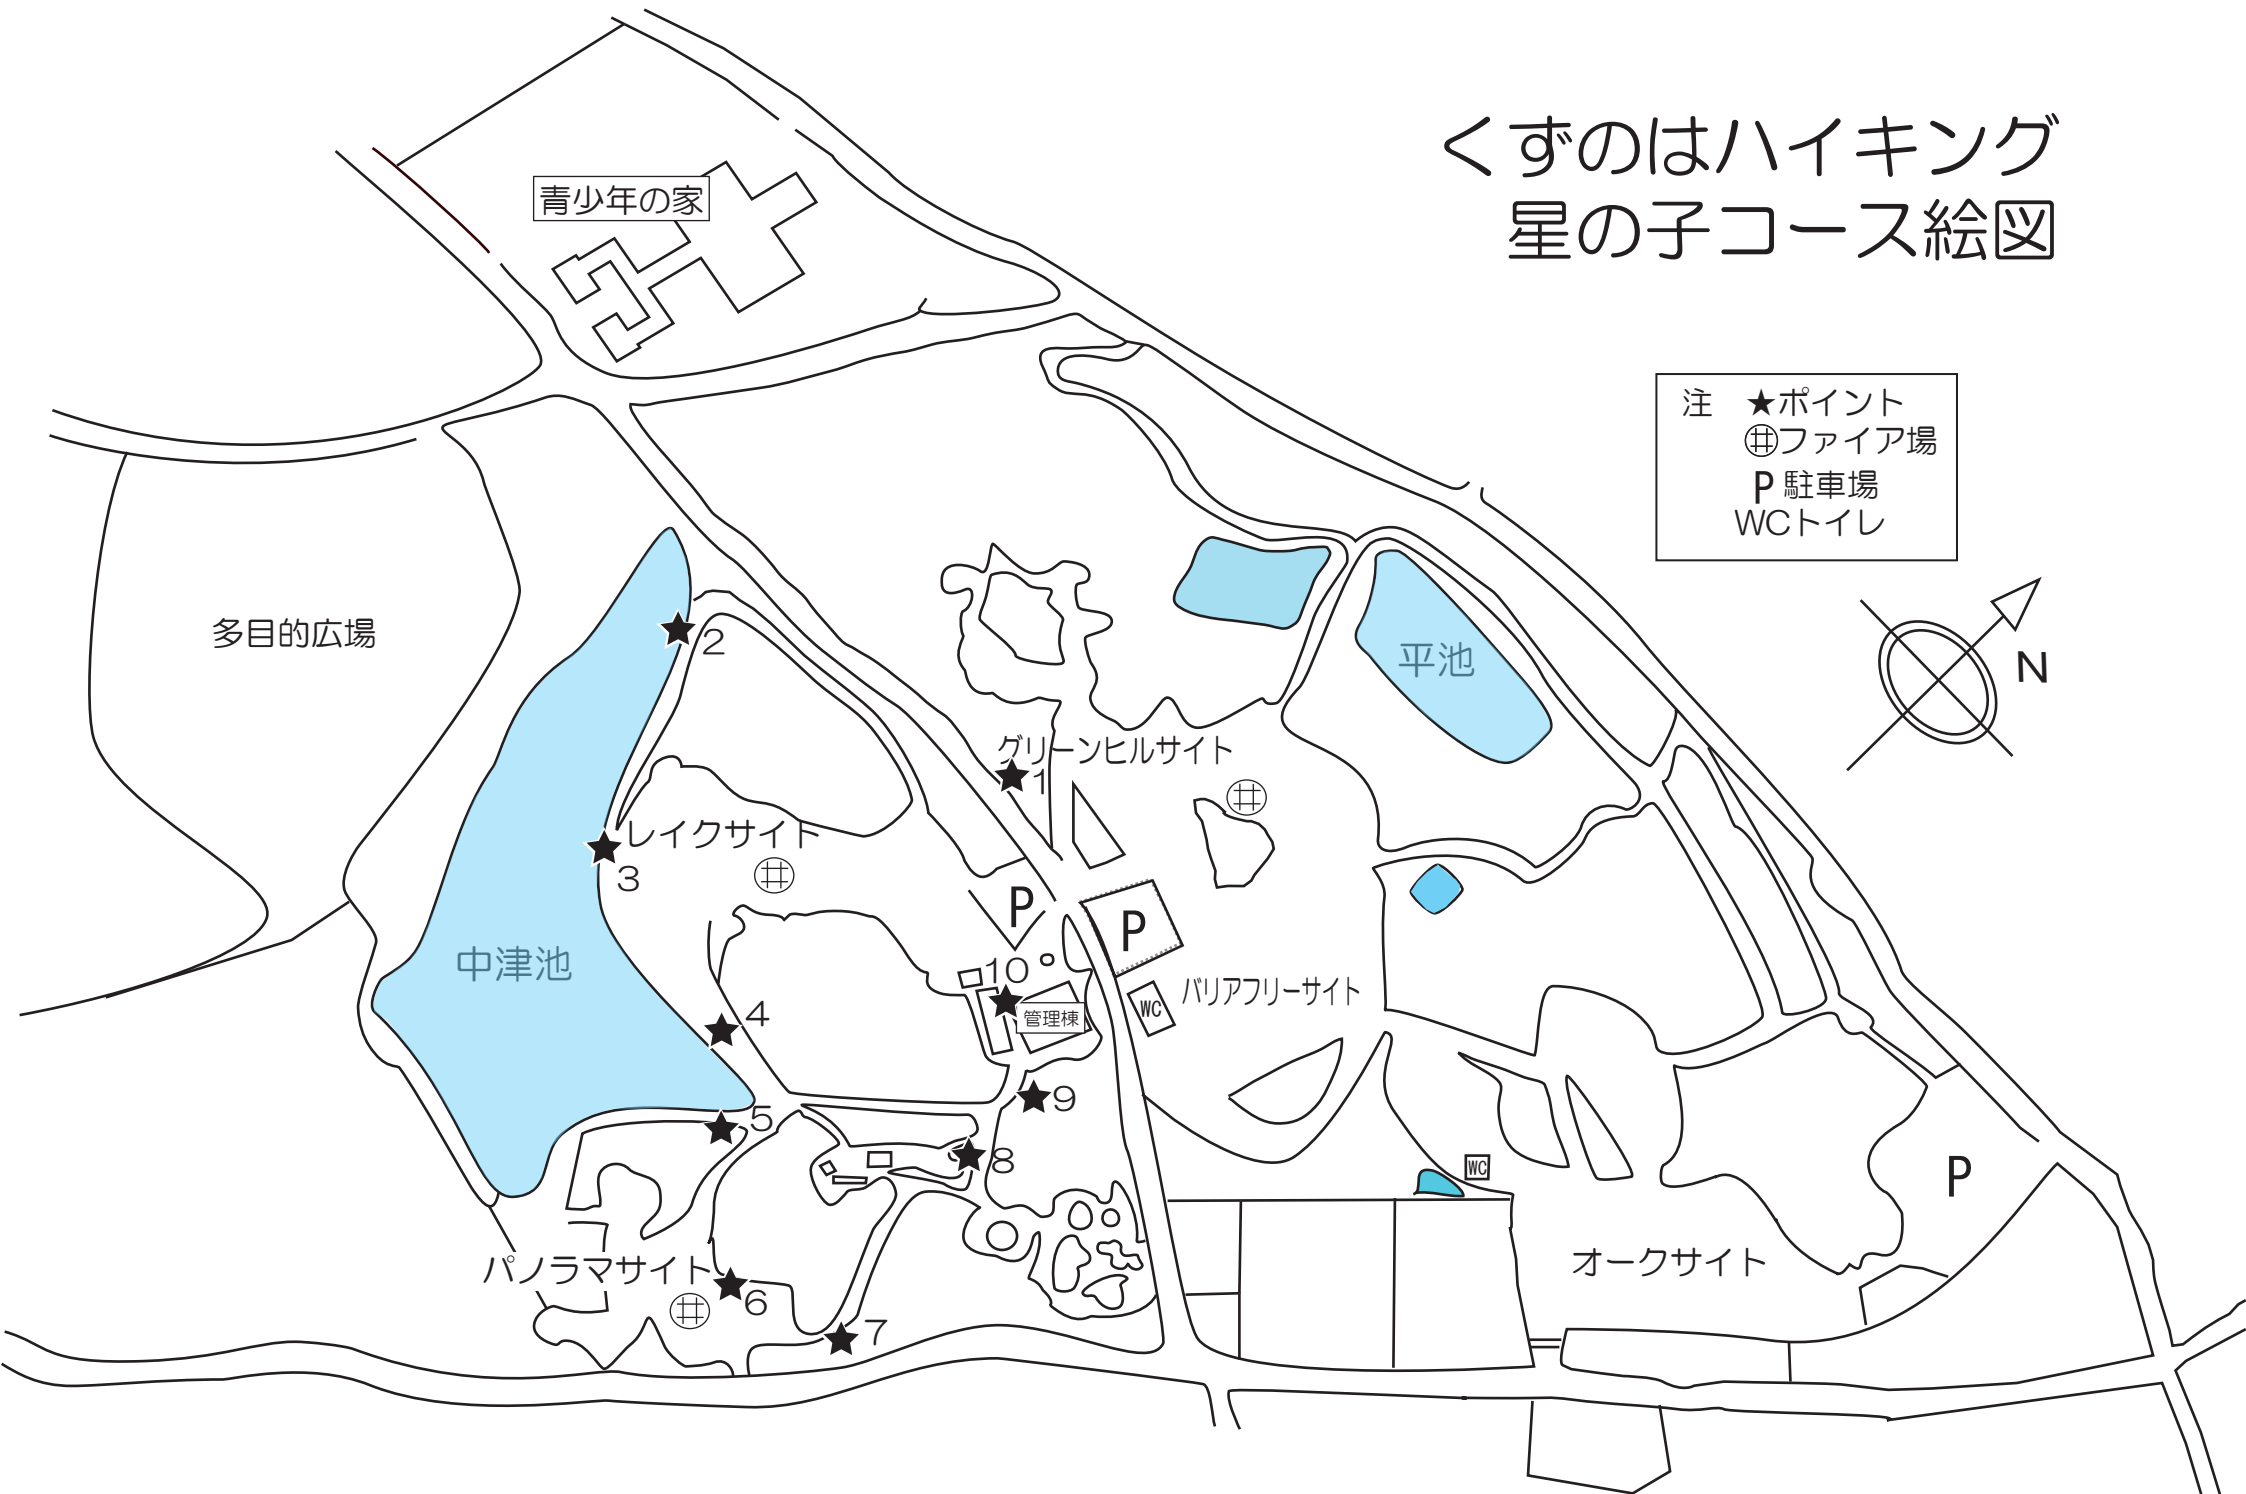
くずのはハイキング
星の子コース絵図

青少年の家

注　★ポイント
㊐ファイア場
P 駐車場
WCトイレ

N

多目的広場

平池

グリーンヒルサイト

★1

★2

レイクサイト
★3

中津池

P

P

10
★
管理棟

WC
バリアフリーサイト

★4

★9

★5

★8

WC

P

オークサイト

パノラマサイト
★6

★7